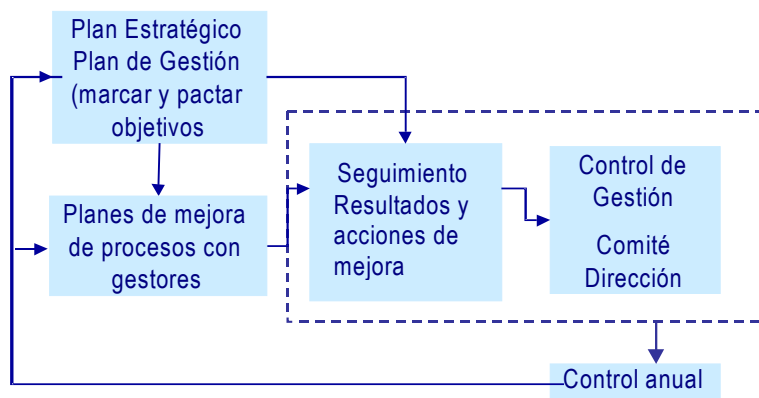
Plan Estratégico Plan de Gestión (marcar y pactar objetivos

Planes de mejora de procesos con gestores

Seguimiento Resultados y acciones de mejora

Control de Gestión

Comité Dirección

Control anual